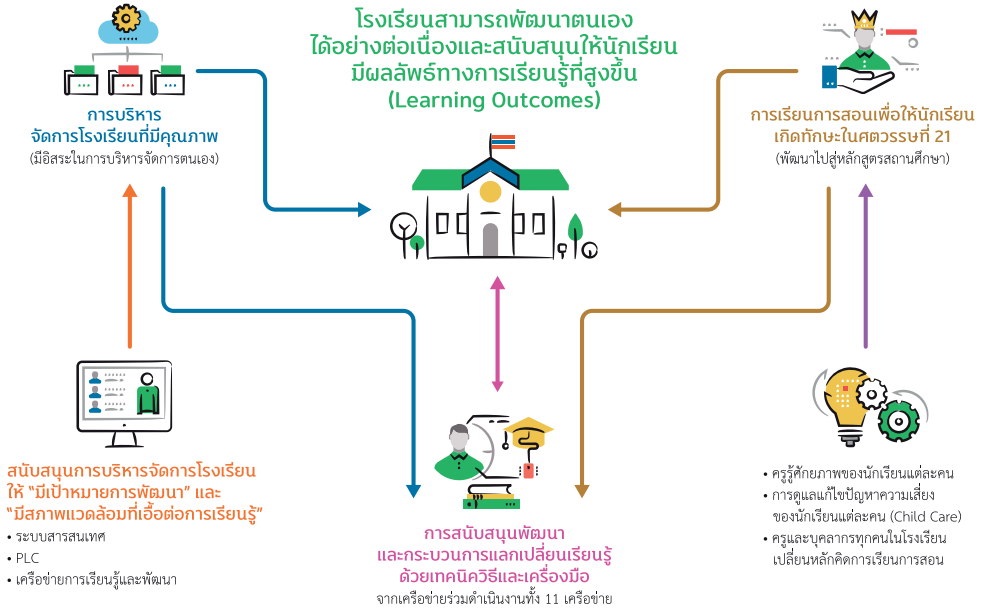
โรงเรียนสามารถพัฒนาตนเอง
ได้อย่างต่อเนื่องและสนับสนุนให้นักเรียน
มีผลลัพธ์ทางการเรียนรู้ที่สูงขึ้น
(Learning Outcomes)

การบริหาร
จัดการโรงเรียนที่มีคุณภาพ
(มีอิสระในการบริหารจัดการตนเอง)

การเรียนการสอนเพื่อให้นักเรียน
เกิดทักษะในศตวรรษที่ 21
(พัฒนาไปสู่หลักสูตรสถานศึกษา)

สนับสนุนการบริหารจัดการโรงเรียน
ให้ "มีเป้าหมายการพัฒนา" และ
"มีสภาพแวดล้อมที่เอื้อต่อการเรียนรู้"

• ระบบสารสนเทศ
• PLC
• เครือข่ายการเรียนรู้และพัฒนา

การสนับสนุนพัฒนา
และกระบวนการแลกเปลี่ยนเรียนรู้
ด้วยเทคนิควิธีและเครื่องมือ
จากเครือข่ายร่วมดำเนินงานทั้ง 11 เครือข่าย

• ครูรู้ศักยภาพของนักเรียนแต่ละคน
• การดูแลแก้ไขปัญหาความเสี่ยงของนักเรียนแต่ละคน (Child Care)
• ครูและบุคลากรทุกคนในโรงเรียนเปลี่ยนหลักคิดการเรียนการสอน